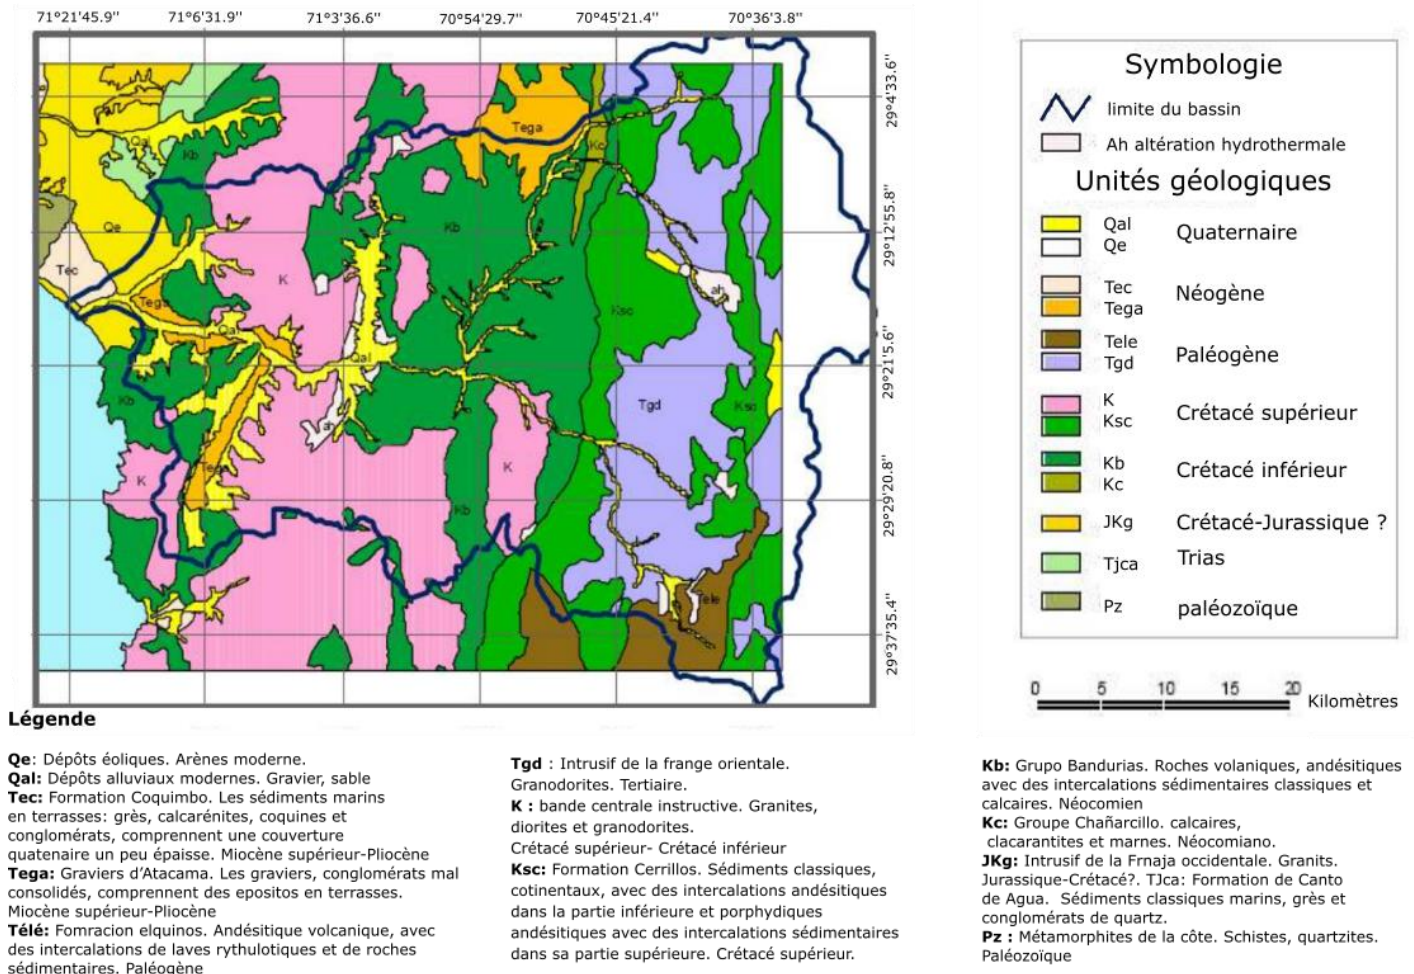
71°21'45.9'' 71°6'31.9'' 71°3'36.6'' 70°54'29.7'' 70°45'21.4'' 70°36'3.8''

29°4'33.6'' 29°12'55.8'' 29°21'5.6'' 29°29'20.8'' 29°37'35.4''

Tega Kc Qal Kb Qe Kb Tec K Tega Qal Ksc ah Qal Kb ah Tgd Ksc K Tega K Kb Tele

Symbologie
limite du bassin
Ah altération hydrothermale
Unités géologiques
Qal Qe Quaternaire
Tec Tega Néogène
Tele Tgd Paléogène
K Ksc Crétacé supérieur
Kb Kc Crétacé inférieur
JKg Crétacé-Jurassique ?
Tjca Trias
Pz paléozoïque

0 5 10 15 20 Kilomètres

Légende

**Qe**: Dépôts éoliques. Arènes moderne.
**Qal**: Dépôts alluviaux modernes. Gravier, sable
**Tec**: Formation Coquimbo. Les sédiments marins en terrasses: grès, calcarénites, coquines et conglomérats, comprennent une couverture quatenaire un peu épaisse. Miocène supérieur-Pliocène
**Tega**: Graviers d'Atacama. Les graviers, conglomérats mal consolidés, comprennent des epositos en terrasses. Miocène supérieur-Pliocène
**Télé**: Fomracion elquinos. Andésitique volcanique, avec des intercalations de laves rythulotiques et de roches sédimentaires. Paléogène

**Tgd** : Intrusif de la frange orientale. Granodorites. Tertiaire.
**K** : bande centrale instructive. Granites, diorites et granodorites.
Crétacé supérieur- Crétacé inférieur
**Ksc**: Formation Cerrillos. Sédiments classiques, cotinentaux, avec des intercalations andésitiques dans la partie inférieure et porphydiques andésitiques avec des intercalations sédimentaires dans sa partie supérieure. Crétacé supérieur.

**Kb:** Grupo Bandurias. Roches volaniques, andésitiques avec des intercalations sédimentaires classiques et calcaires. Néocomien
**Kc:** Groupe Chañarcillo. calcaires, clacarantites et marnes. Néocomiano.
**JKg:** Intrusif de la Frnaja occidentale. Granits. Jurassique-Crétacé?. TJca: Formation de Canto de Agua. Sédiments classiques marins, grès et conglomérats de quartz.
**Pz :** Métamorphites de la côte. Schistes, quartzites. Paléozoïque